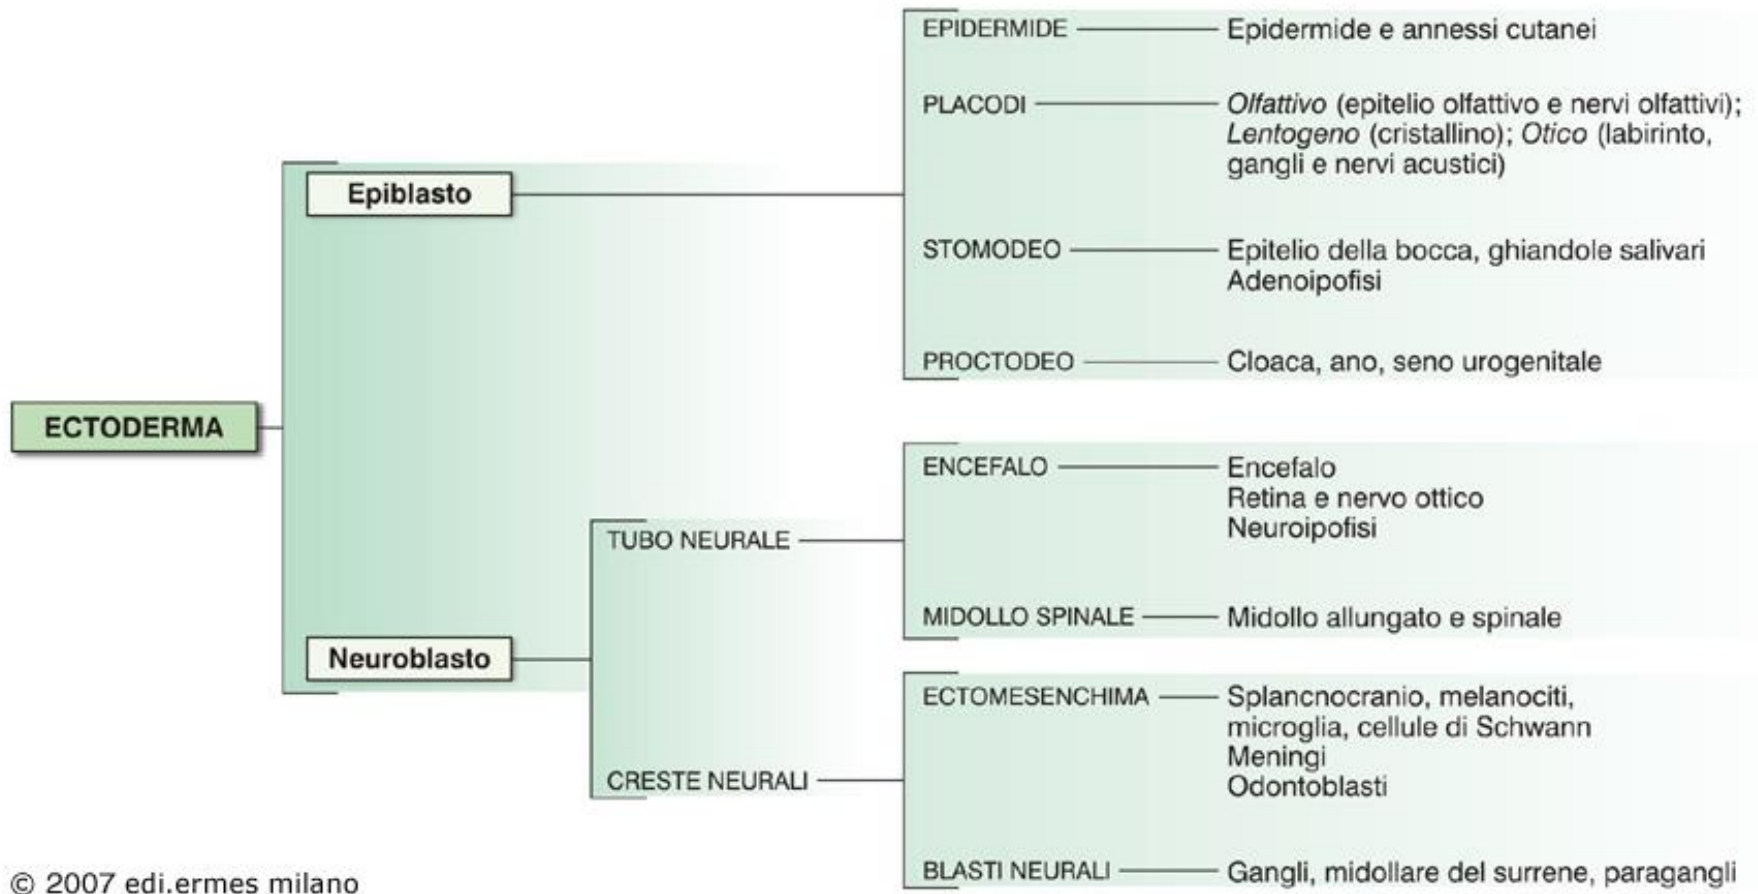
ECTODERMA

Epiblasto

EPIDERMIDE — Epidermide e annessi cutanei

PLACODI — Olfattivo (epitelio olfattivo e nervi olfattivi); Lentogeno (cristallino); Otico (labirinto, gangli e nervi acustici)

STOMODEO — Epitelio della bocca, ghiandole salivari
Adenoipofisi

PROCTODEO — Cloaca, ano, seno urogenitale

Neuroblasto

TUBO NEURALE

ENCEFALO — Encefalo
Retina e nervo ottico
Neuroipofisi

MIDOLLO SPINALE — Midollo allungato e spinale

CRESTE NEURALI

ECTOMESENCHIMA — Splancnocranio, melanociti, microglia, cellule di Schwann
Meningi
Odontoblasti

BLASTI NEURALI — Gangli, midollare del surrene, paragangli

© 2007 edi.ermes milano